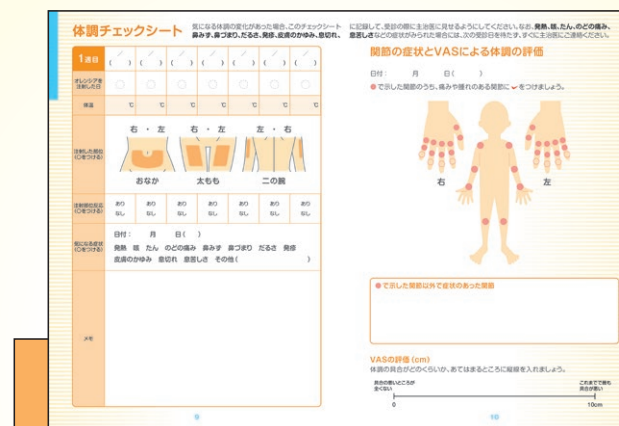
体調チェックシート 気になる体調の変化があった場合、このチェックシートに記録して、受診の際に主治医に見せるようにしてください。なお、発熱、咳、たん、のどの痛み、鼻みず、鼻づまり、だるさ、発疹、皮膚のかゆみ、息切れ、息苦しさなどの症状がみられた場合には、次の受診日を待たず、すぐに主治医にご連絡ください。

| 1週目 | / ( ) | / ( ) | / ( ) | / ( ) | / ( ) | / ( ) | / ( ) |
|---|---|---|---|---|---|---|---|
| オレンシアを注射した日 | ○ | ○ | ○ | ○ | ○ | ○ | ○ |
| 体温 | ℃ | ℃ | ℃ | ℃ | ℃ | ℃ | ℃ |
| 注射した部位(○をつける) | 右・左 おなか | | 右・左 太もも | | 左・右 二の腕 | | |
| 注射部位反応(○をつける) | あり なし | あり なし | あり なし | あり なし | あり なし | あり なし | あり なし |
| 気になる症状(○をつける) | 日付: 月 日( ) 発熱 咳 たん のどの痛み 鼻みず 鼻づまり だるさ 発疹 皮膚のかゆみ 息切れ 息苦しさ その他( ) | | | | | | |
| メモ | | | | | | | |

9

関節の症状とVASによる体調の評価

日付: 月 日( )

● で示した関節のうち、痛みや腫れのある関節に ✓ をつけましょう。

右

左

● で示した関節以外で症状のあった関節

VASの評価(cm)

体調の具合がどのくらいか、あてはまるところに縦線を入れましょう。

具合の悪いところが全くない

これまで最も具合が悪い

0

10cm

10